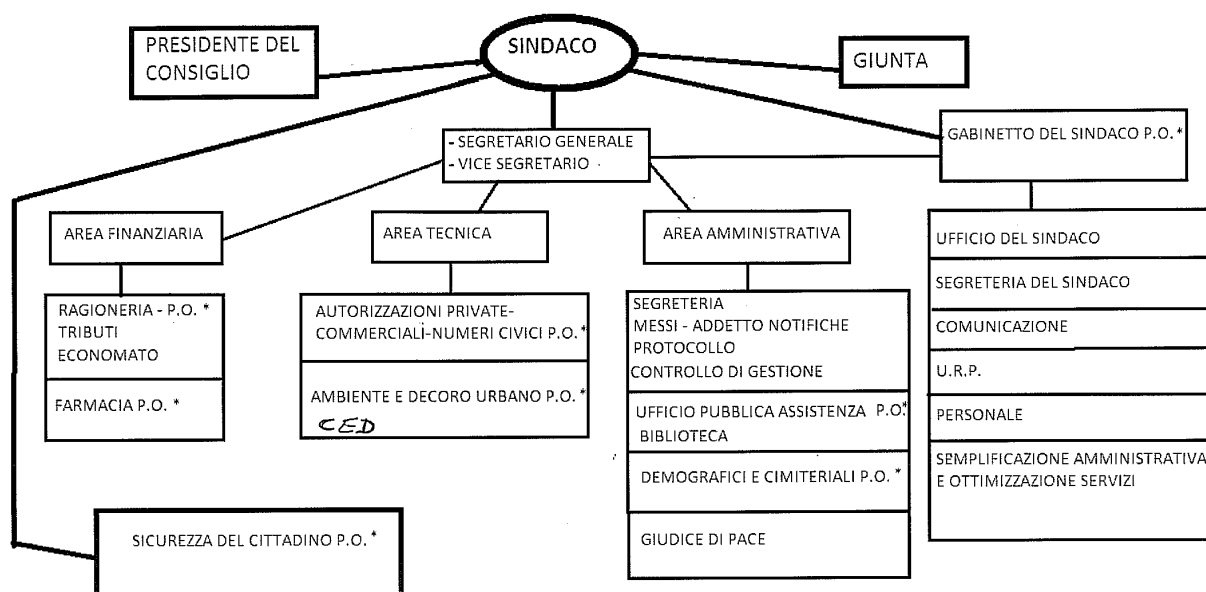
PRESIDENTE DEL CONSIGLIO

SINDACO

GIUNTA

- SEGRETARIO GENERALE
- VICE SEGRETARIO

GABINETTO DEL SINDACO P.O.*

AREA FINANZIARIA

AREA TECNICA

AREA AMMINISTRATIVA

UFFICIO DEL SINDACO

SEGRETERIA DEL SINDACO

COMUNICAZIONE

U.R.P.

PERSONALE

SEMPLIFICAZIONE AMMINISTRATIVA E OTTIMIZZAZIONE SERVIZI

RAGIONERIA - P.O. *
TRIBUTI
ECONOMATO

FARMACIA P.O. *

AUTORIZZAZIONI PRIVATE-COMMERCIALI-NUMERI CIVICI P.O.*

AMBIENTE E DECORO URBANO P.O. *
CED

SEGRETERIA
MESSI - ADDETTO NOTIFICHE
PROTOCOLLO
CONTROLLO DI GESTIONE

UFFICIO PUBBLICA ASSISTENZA P.O.*
BIBLIOTECA

DEMOGRAFICI E CIMITERIALI P.O. *

GIUDICE DI PACE

SICUREZZA DEL CITTADINO P.O. *